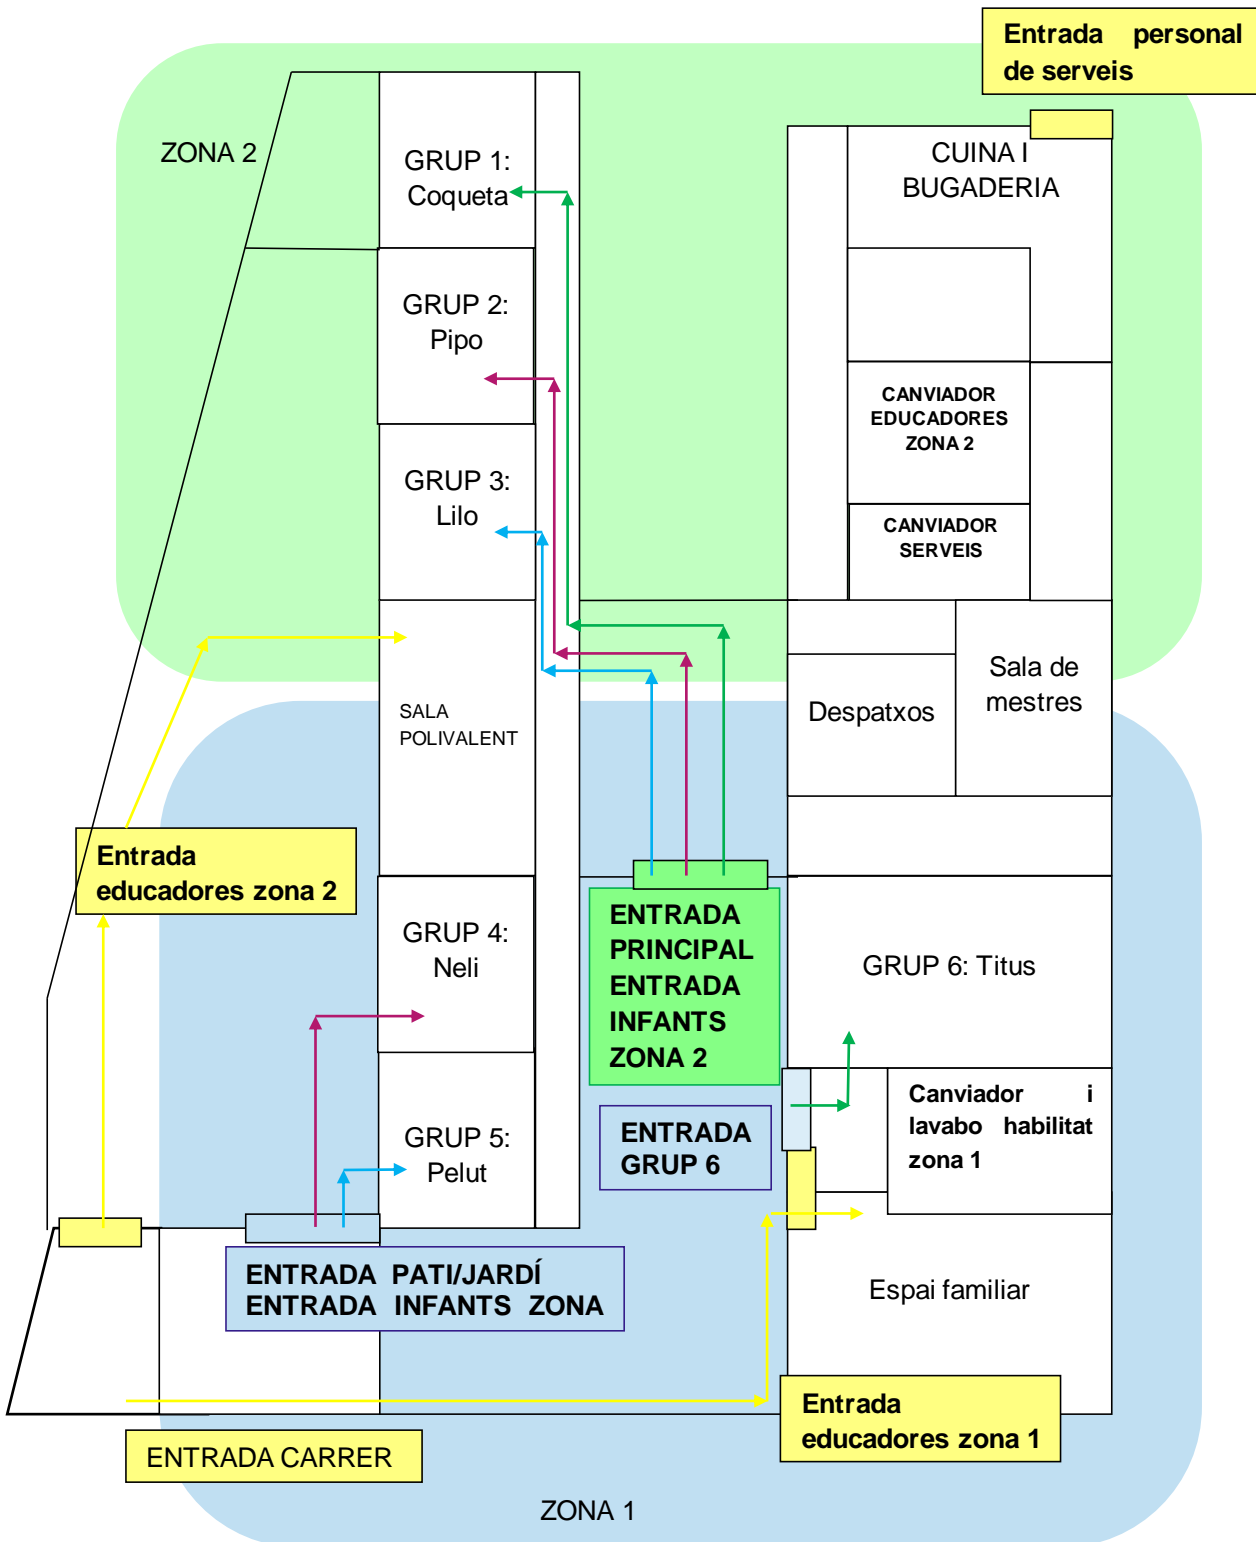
Entrada personal de serveis

ZONA 2

GRUP 1: Coqueta

GRUP 2: Pipo

GRUP 3: Lilo

CUINA I BUGADERIA

CANVIADOR EDUCADORES ZONA 2

CANVIADOR SERVEIS

SALA POLIVALENT

Despatxos

Sala de mestres

Entrada educadores zona 2

ENTRADA PRINCIPAL ENTRADA INFANTS ZONA 2

GRUP 4: Neli

GRUP 6: Titus

GRUP 5: Pelut

ENTRADA GRUP 6

Canviador i lavabo habilitat zona 1

ENTRADA PATI/JARDÍ ENTRADA INFANTS ZONA

Espai familiar

Entrada educadores zona 1

ENTRADA CARRER

ZONA 1